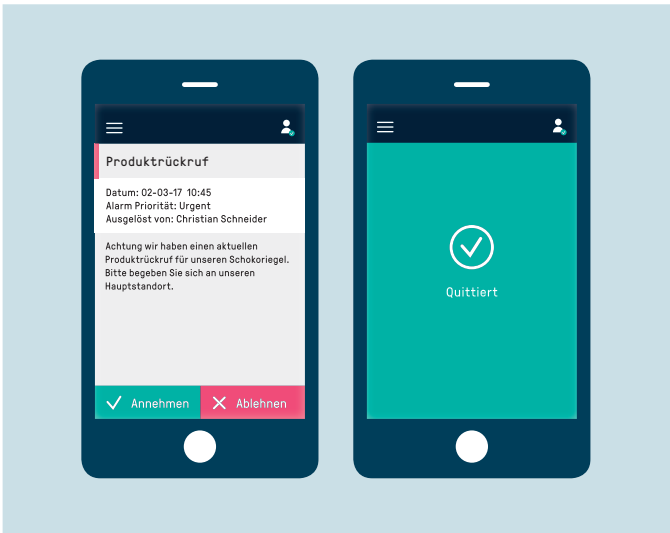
Produktrückruf

Datum: 02-03-17 10:45
Alarm Priorität: Urgent
Ausgelöst von: Christian Schneider

Achtung wir haben einen aktuellen Produktrückruf für unseren Schokoriegel. Bitte begeben Sie sich an unseren Hauptstandort.

Annehmen
Ablehnen

Quittiert